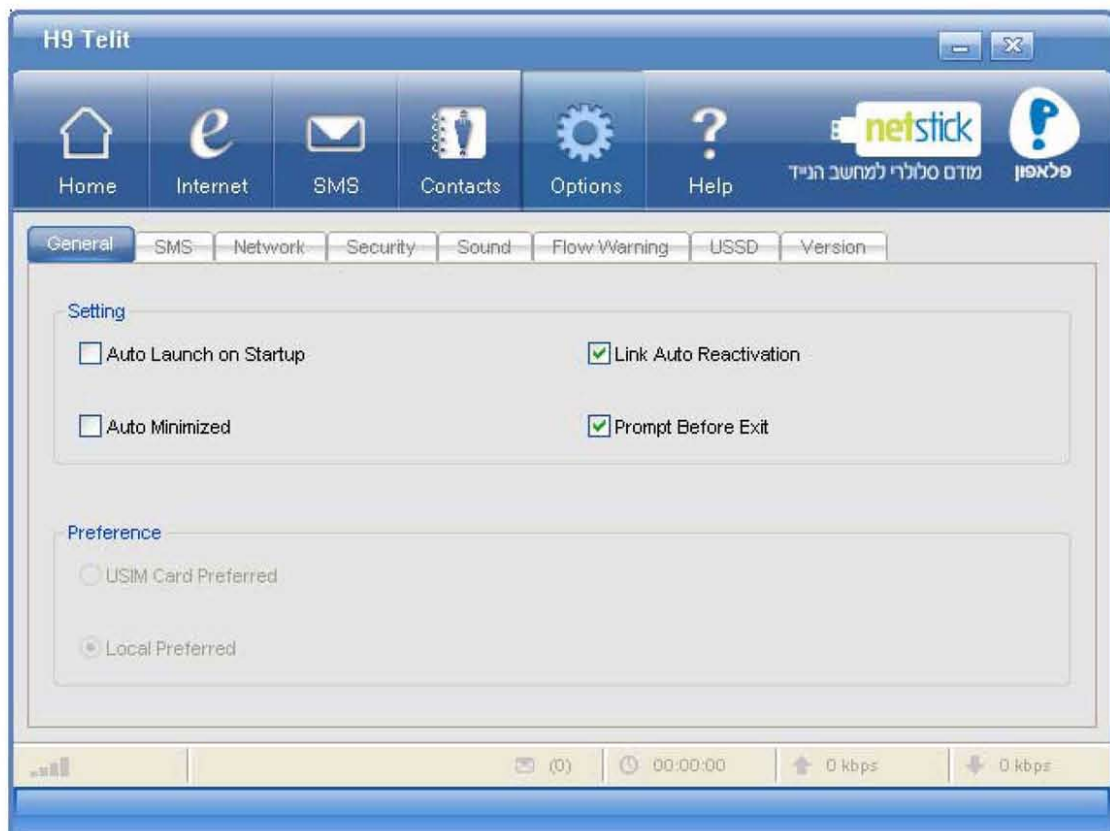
H9 Telit

Home Internet SMS Contacts Options Help

netstick
מודם סלולרי למחשב הנייד
פלאפון

General SMS Network Security Sound Flow Warning USSD Version

Setting

Auto Launch on Startup

Link Auto Reactivation

Auto Minimized

Prompt Before Exit

Preference

USIM Card Preferred

Local Preferred

(0) 00:00:00 0 kbps 0 kbps